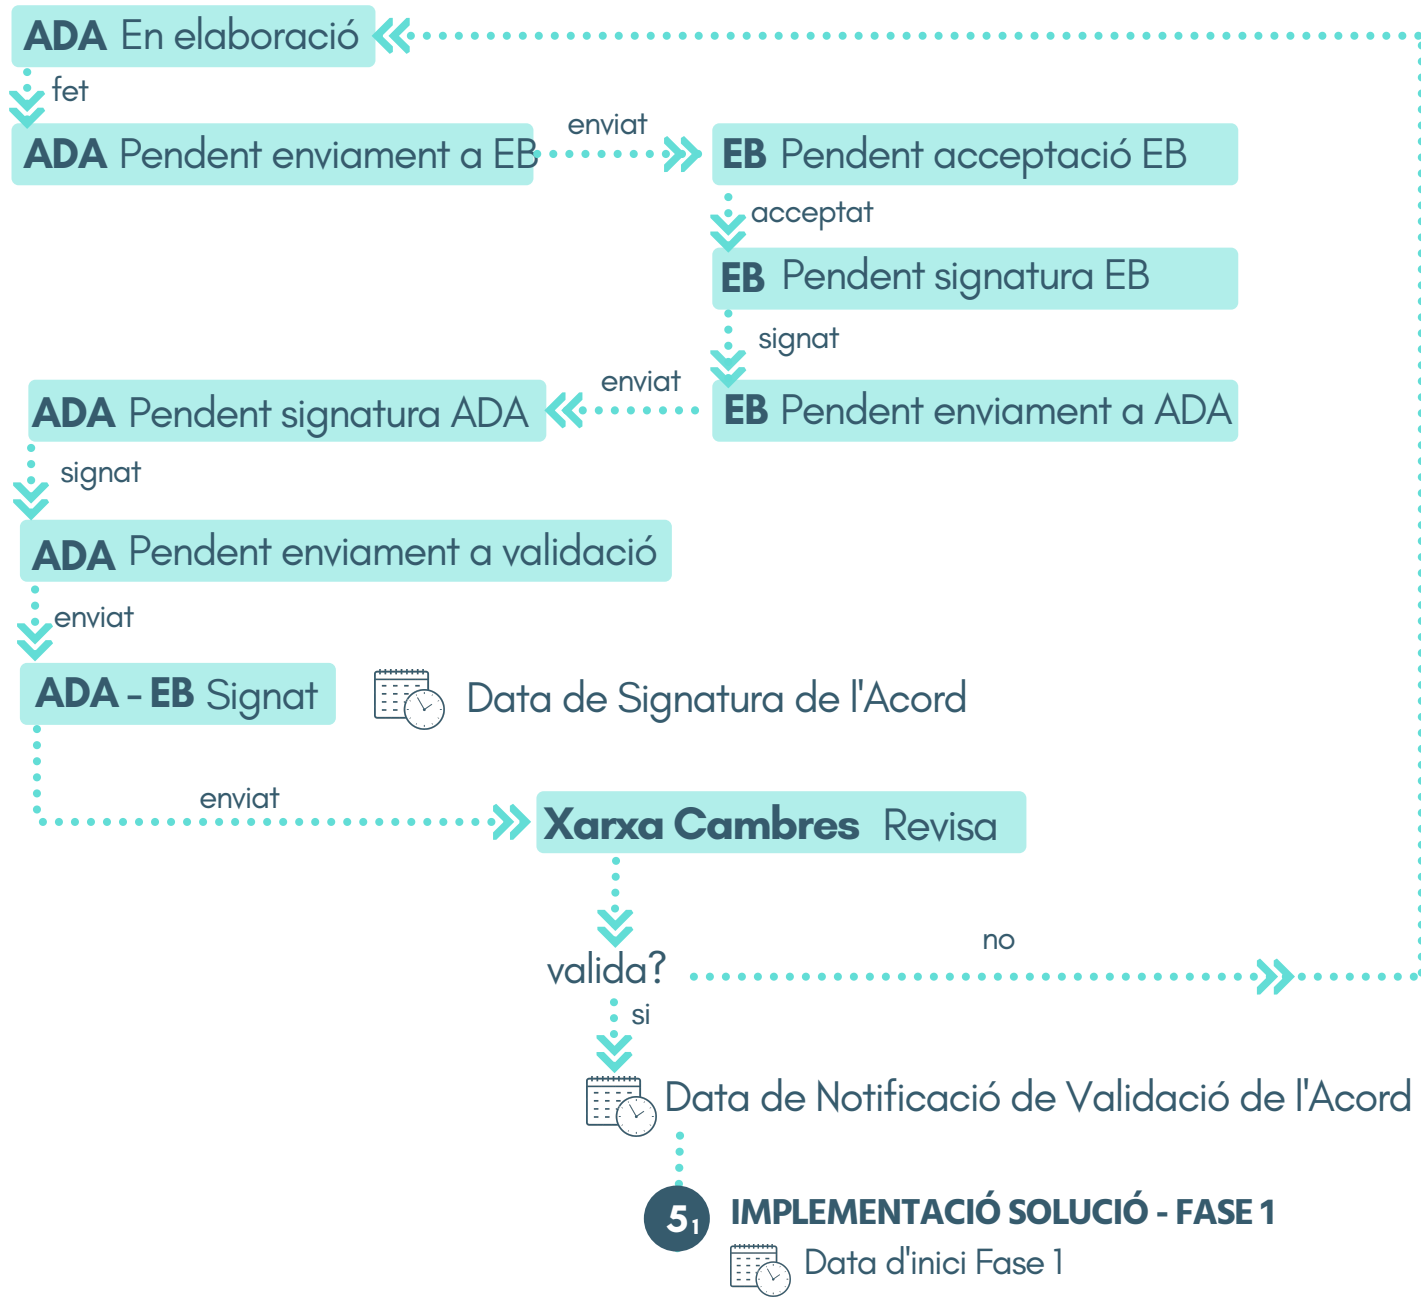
ADA En elaboració

fet

ADA Pendent enviament a EB

enviat

EB Pendent acceptació EB

acceptat

EB Pendent signatura EB

signat

EB Pendent enviament a ADA

enviat

ADA Pendent signatura ADA

signat

ADA Pendent enviament a validació

enviat

ADA - EB Signat

Data de Signatura de l'Acord

enviat

Xarxa Cambres Revisa

valida?

no

si

Data de Notificació de Validació de l'Acord

$5_1$ IMPLEMENTACIÓ SOLUCIÓ - FASE 1

Data d'inici Fase 1